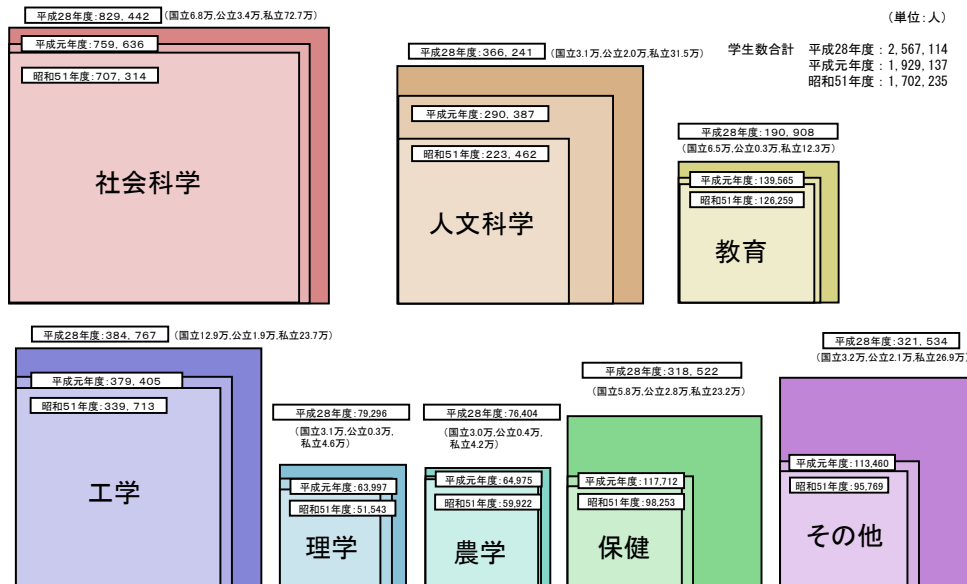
平成28年度:829, 442 (国立6.8万,公立3.4万,私立72.7万)

平成元年度:759, 636

昭和51年度:707, 314

社会科学

平成28年度:366, 241 (国立3.1万,公立2.0万,私立31.5万)

平成元年度:290, 387

昭和51年度:223, 462

人文科学

(単位:人)

学生数合計 平成28年度:2, 567, 114
平成元年度:1, 929, 137
昭和51年度:1, 702, 235

平成28年度:190, 908
(国立6.5万,公立0.3万,私立12.3万)

平成元年度:139,565

昭和51年度:126,259

教育

平成28年度:384, 767 (国立12.9万,公立1.9万,私立23.7万)

平成元年度:379, 405

昭和51年度:339, 713

工学

平成28年度:79,296
(国立3.1万,公立0.3万, 私立4.6万)

平成元年度:63,997

昭和51年度:51,543

理学

平成28年度:76,404
(国立3.0万,公立0.4万, 私立4.2万)

平成元年度:64,975

昭和51年度:59,922

農学

平成28年度:318, 522
(国立5.8万,公立2.8万,私立23.2万)

平成元年度:117,712

昭和51年度:98,253

保健

平成28年度:321, 534
(国立3.2万,公立2.1万,私立26.9万)

平成元年度:113,460

昭和51年度:95,769

その他